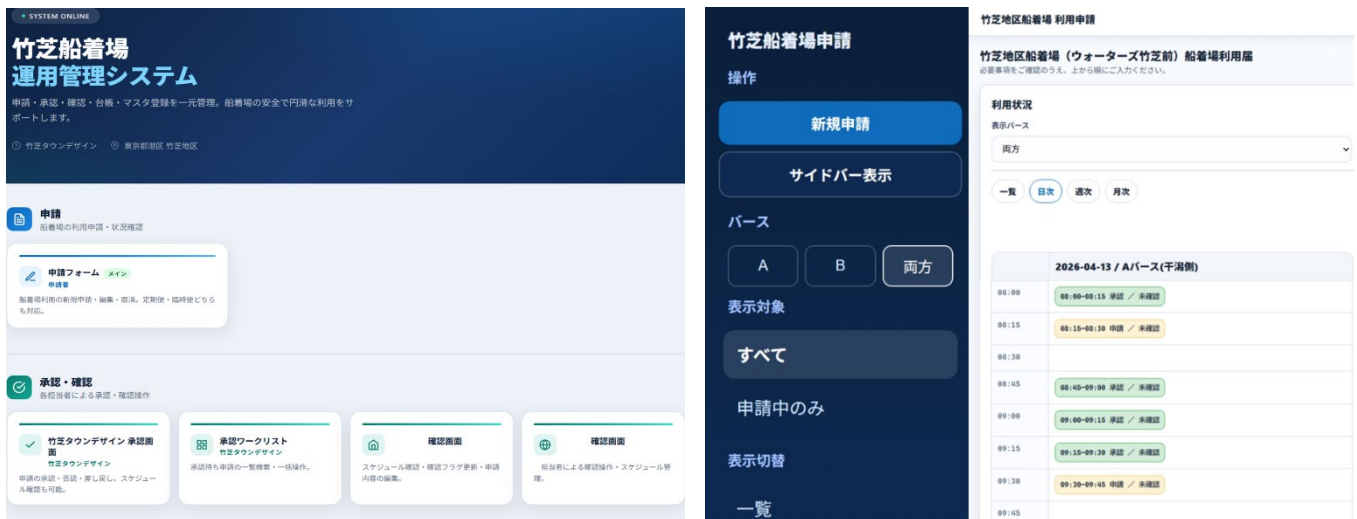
SYSTEM ONLINE

竹芝船着場
運用管理システム

申請・承認・確認・台帳・マスタ登録を一元管理。船着場の安全で円滑な利用をサポートします。

竹芝タウンデザイン　東京都港区 竹芝地区

申請
船着場の利用申請・状況確認

申請フォーム メイン
申請者
船着場利用の新規申請・編集・取消。定期便・臨時便どちらも対応。

承認・確認
各担当者による承認・確認操作

竹芝タウンデザイン 承認画面
竹芝タウンデザイン
申請の承認・否認・差し戻し。スケジュール確認も可能。

承認ワークリスト
竹芝タウンデザイン
承認待ち申請の一覧検索・一括操作。

確認画面
スケジュール確認・確認フラグ更新・申請内容の編集。

確認画面
担当者による確認操作・スケジュール管理。

竹芝船着場申請
操作
新規申請
サイドバー表示
バース
A
B
両方
表示対象
すべて
申請中のみ
表示切替
一覧

竹芝地区船着場 利用申請

竹芝地区船着場（ウォーターズ竹芝前）船着場利用届
必要事項をご確認のうえ、上から順にご入力ください。

利用状況
表示バース
両方
一覧　日次　週次　月次

| | 2026-04-13 / Aバース(干潟側) |
|---|---|
| 08:00 | 08:00-08:15 承認 ／ 未確認 |
| 08:15 | 08:15-08:30 申請 ／ 未確認 |
| 08:30 | |
| 08:45 | 08:45-09:00 承認 ／ 未確認 |
| 09:00 | 09:00-09:15 承認 ／ 未確認 |
| 09:15 | 09:15-09:30 承認 ／ 未確認 |
| 09:30 | 09:30-09:45 申請 ／ 未確認 |
| 09:45 | |